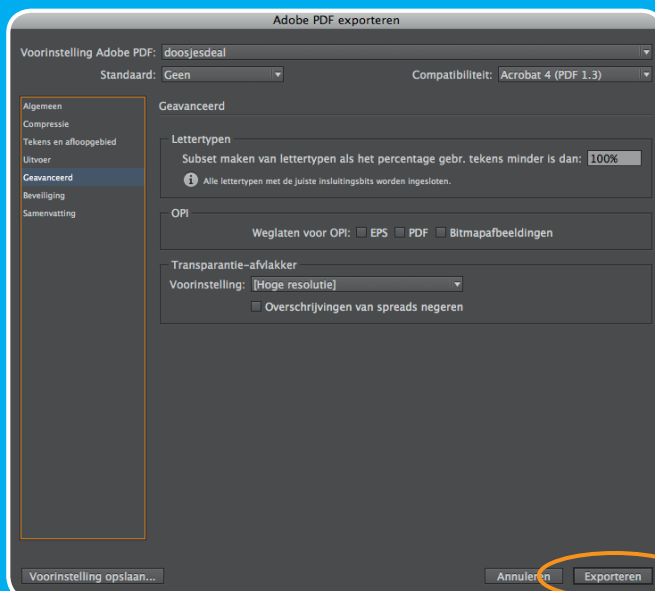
Adobe PDF exporteren

Voorinstelling Adobe PDF: doosjesdeal

Standaard: Geen

Compatibiliteit: Acrobat 4 (PDF 1.3)

Algemeen
Compressie
Tekens en afloopgebied
Uitvoer
Geavanceerd
Beveiliging
Samenvatting

Geavanceerd

Lettertypen

Subset maken van lettertypen als het percentage gebr. tekens minder is dan: 100%

Alle lettertypen met de juiste insluitingsbits worden ingesloten.

OPI

Weglaten voor OPI: EPS PDF Bitmapafbeeldingen

Transparantie-afvlakker

Voorinstelling: [Hoge resolutie]

Overschrijvingen van spreads negeren

Voorinstelling opslaan...

Annuleren

Exporteren